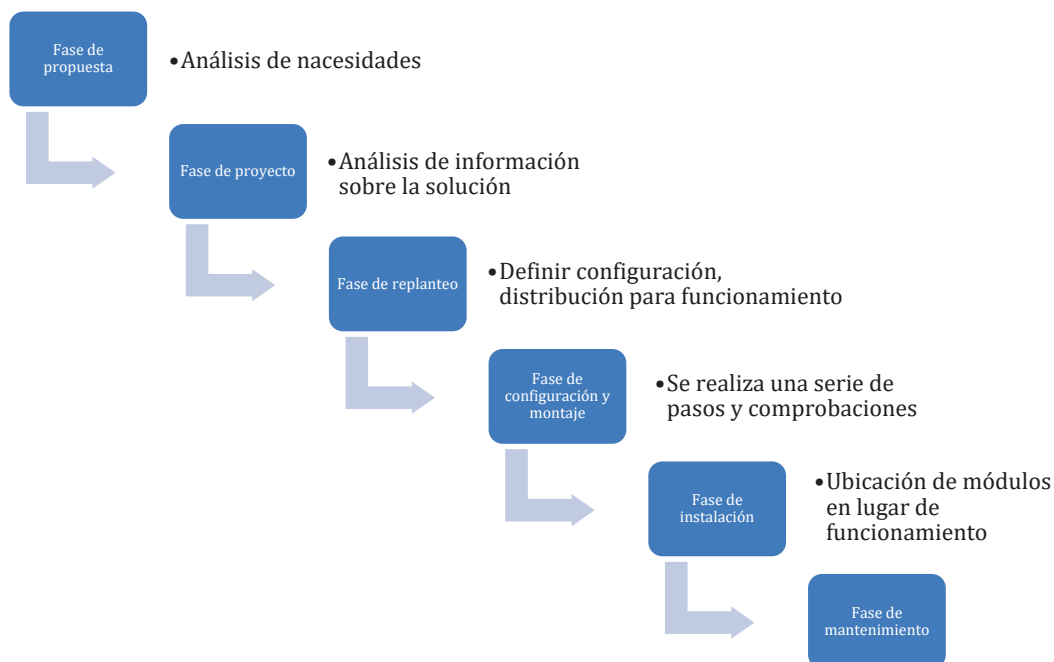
Fase de propuesta

• Análisis de nacesidades

Fase de proyecto

• Análisis de información sobre la solución

Fase de replanteo

• Definir configuración, distribución para funcionamiento

Fase de configuración y montaje

• Se realiza una serie de pasos y comprobaciones

Fase de instalación

• Ubicación de módulos en lugar de funcionamiento

Fase de mantenimiento